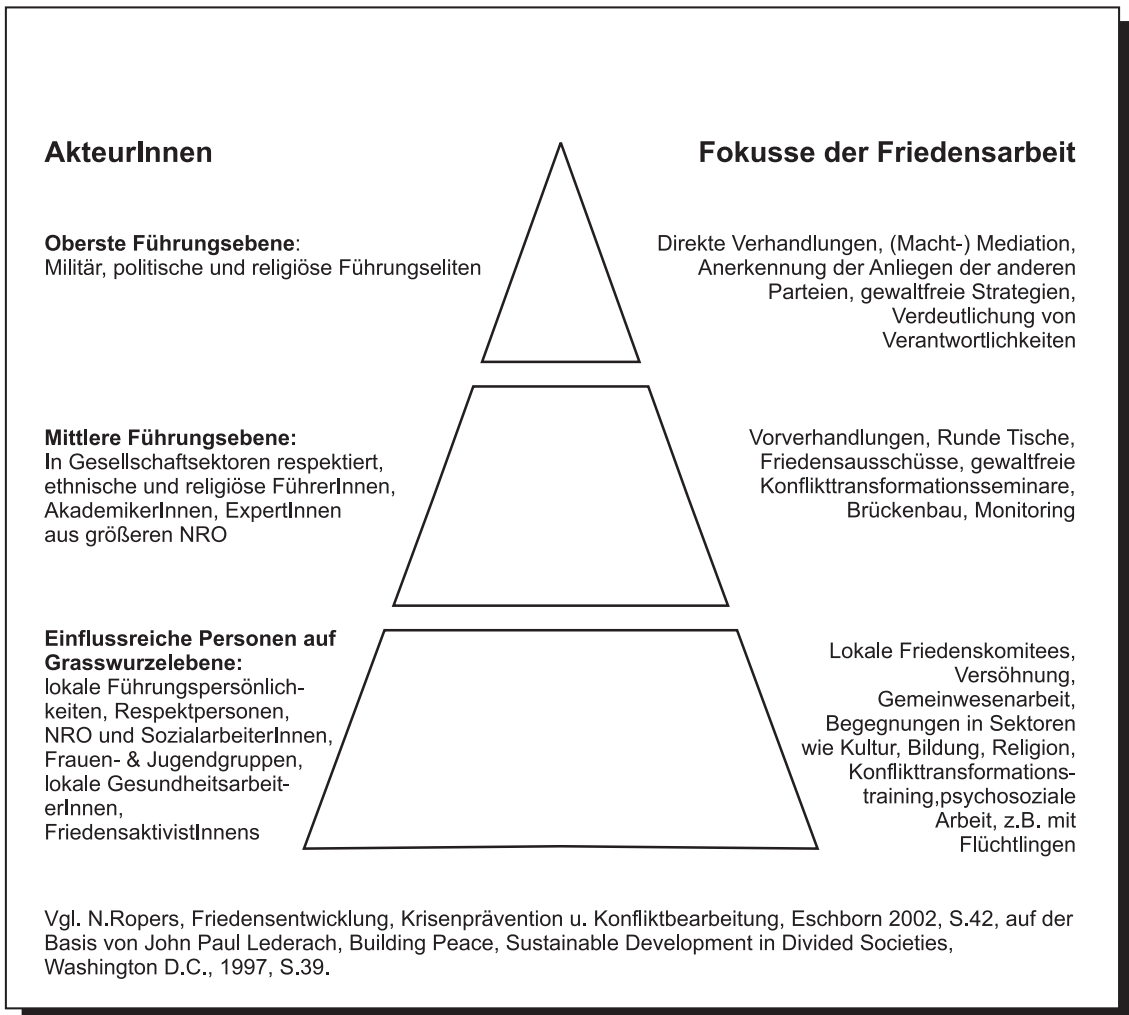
AkteurInnen

Fokusse der Friedensarbeit

**Oberste Führungsebene**:
Militär, politische und religiöse Führungseliten

Direkte Verhandlungen, (Macht-) Mediation, Anerkennung der Anliegen der anderen Parteien, gewaltfreie Strategien, Verdeutlichung von Verantwortlichkeiten

**Mittlere Führungsebene:**
In Gesellschaftsektoren respektiert, ethnische und religiöse FührerInnen, AkademikerInnen, ExpertInnen aus größeren NRO

Vorverhandlungen, Runde Tische, Friedensausschüsse, gewaltfreie Konflikttransformationsseminare, Brückenbau, Monitoring

**Einflussreiche Personen auf Grasswurzelebene:**
lokale Führungspersönlichkeiten, Respektpersonen, NRO und SozialarbeiterInnen, Frauen- & Jugendgruppen, lokale GesundheitsarbeiterInnen, FriedensaktivistInnens

Lokale Friedenskomitees, Versöhnung, Gemeinwesenarbeit, Begegnungen in Sektoren wie Kultur, Bildung, Religion, Konflikttransformationstraining,psychosoziale Arbeit, z.B. mit Flüchtlingen

Vgl. N.Ropers, Friedensentwicklung, Krisenprävention u. Konfliktbearbeitung, Eschborn 2002, S.42, auf der Basis von John Paul Lederach, Building Peace, Sustainable Development in Divided Societies, Washington D.C., 1997, S.39.